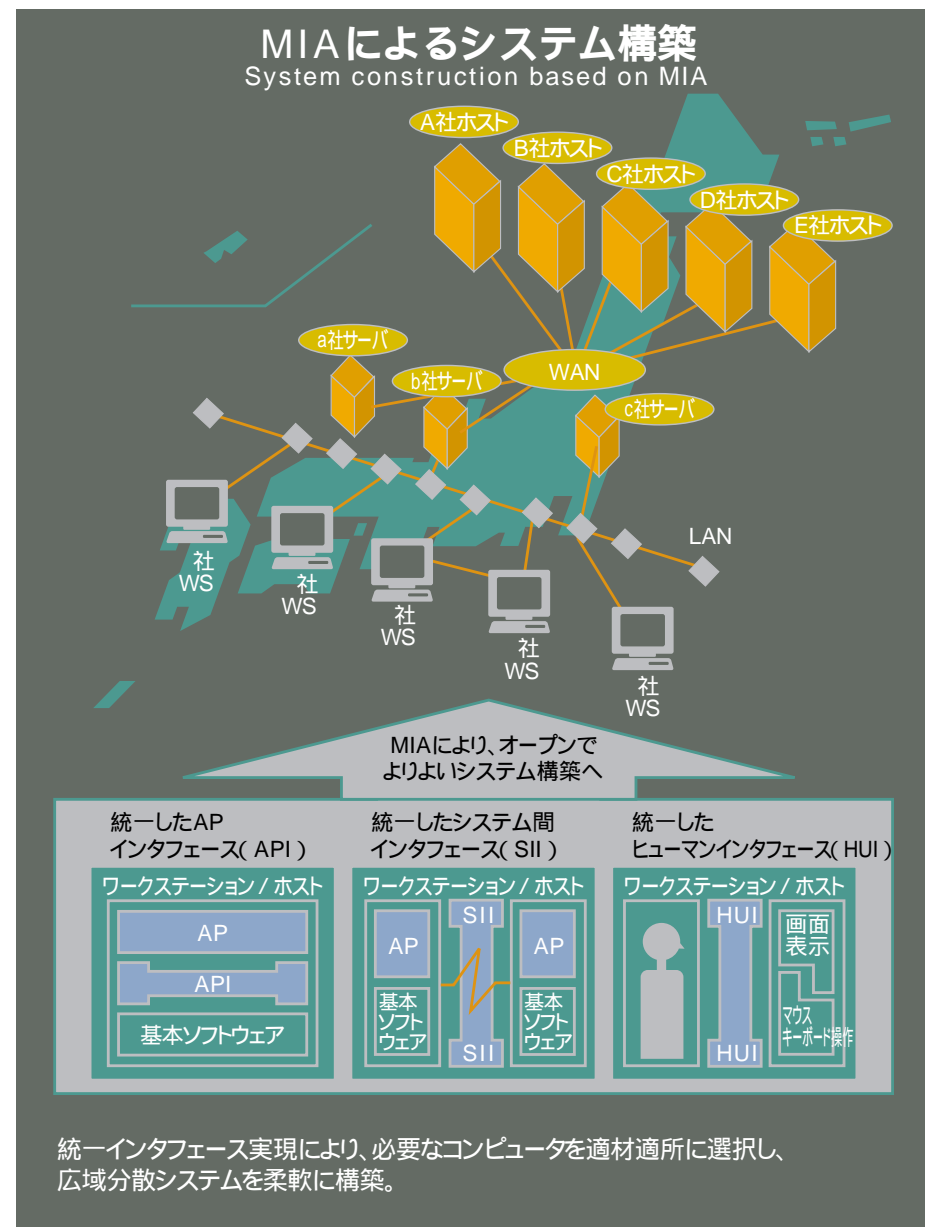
MIAによるシステム構築
System construction based on MIA

A社ホスト
B社ホスト
C社ホスト
D社ホスト
E社ホスト

a社サーバ
b社サーバ
WAN
c社サーバ

LAN

社
WS

社
WS

社
WS

社
WS

社
WS

MIAにより、オープンで
よりよいシステム構築へ

統一したAP
インタフェース( API )

ワークステーション / ホスト
AP
API
基本ソフトウェア

統一したシステム間
インタフェース( SII )

ワークステーション / ホスト
AP
基本
ソフト
ウェア
SII
SII
AP
基本
ソフト
ウェア

統一した
ヒューマンインタフェース( HUI )

ワークステーション / ホスト
HUI
HUI
画面
表示
マウス
キーボード操作

統一インタフェース実現により、必要なコンピュータを適材適所に選択し、
広域分散システムを柔軟に構築。